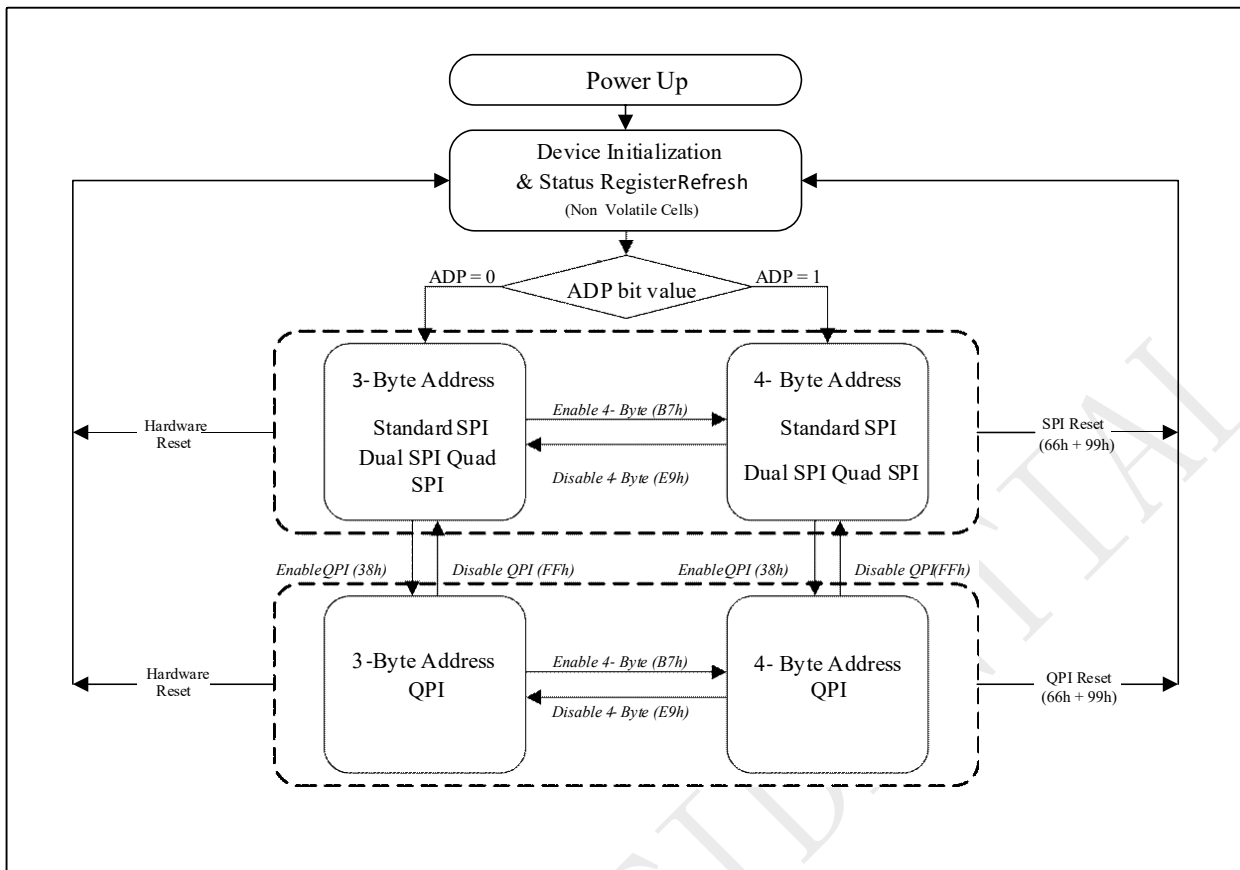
Power Up

Device Initialization
& Status RegisterRefresh
(Non Volatile Cells)

ADP = 0
ADP bit value
ADP = 1

Hardware Reset

3-Byte Address

Standard SPI
Dual SPI Quad SPI

Enable 4- Byte (B7h)

Disable 4- Byte (E9h)

4- Byte Address

Standard SPI

Dual SPI Quad SPI

SPI Reset
(66h + 99h)

EnableQPI (38h)
Disable QPI (FFh)
EnableQPI (38h)
Disable QPI(FFh)

Hardware Reset

3-Byte Address
QPI

Enable 4- Byte (B7h)

Disable 4- Byte (E9h)

4- Byte Address
QPI

QPI Reset
(66h + 99h)